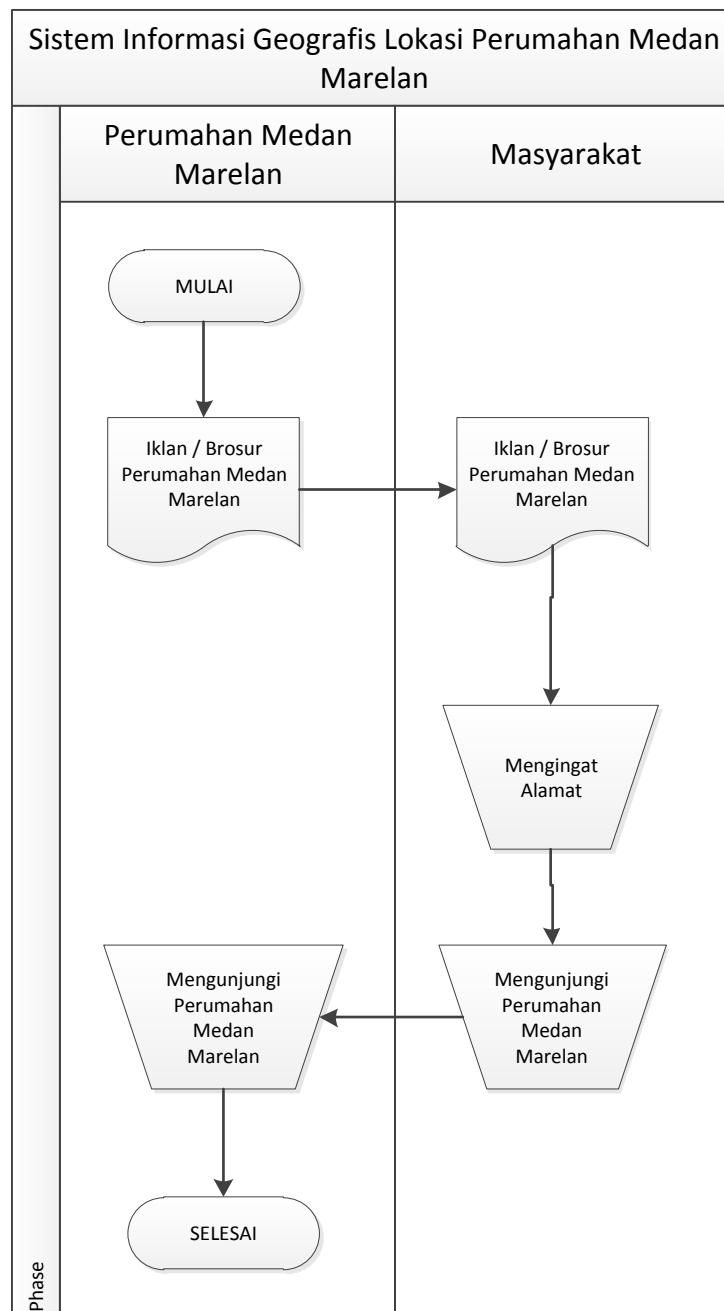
Sistem Informasi Geografis Lokasi Perumahan Medan Marelan

Perumahan Medan Marelan

Masyarakat

MULAI

Iklan / Brosur Perumahan Medan Marelan

Iklan / Brosur Perumahan Medan Marelan

Mengingat Alamat

Mengunjungi Perumahan Medan Marelan

Mengunjungi Perumahan Medan Marelan

SELESAI

Phase